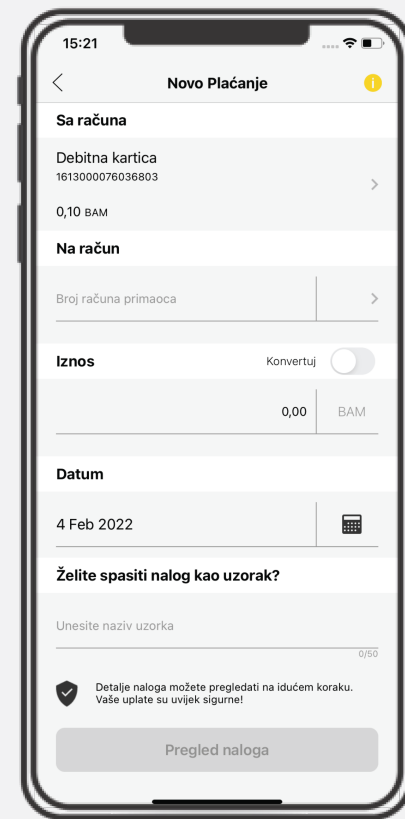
15:21

Novo Plaćanje

Sa računa

Debitna kartica
1613000076036803

0,10 BAM

Na račun

Broj računa primaoca

Iznos

Konvertuj

0,00

BAM

Datum

4 Feb 2022

Želite spasiti nalog kao uzorak?

Unesite naziv uzorka

0/50

Detalje naloga možete pregledati na idućem koraku. Vaše uplate su uvijek sigurne!

Pregled naloga